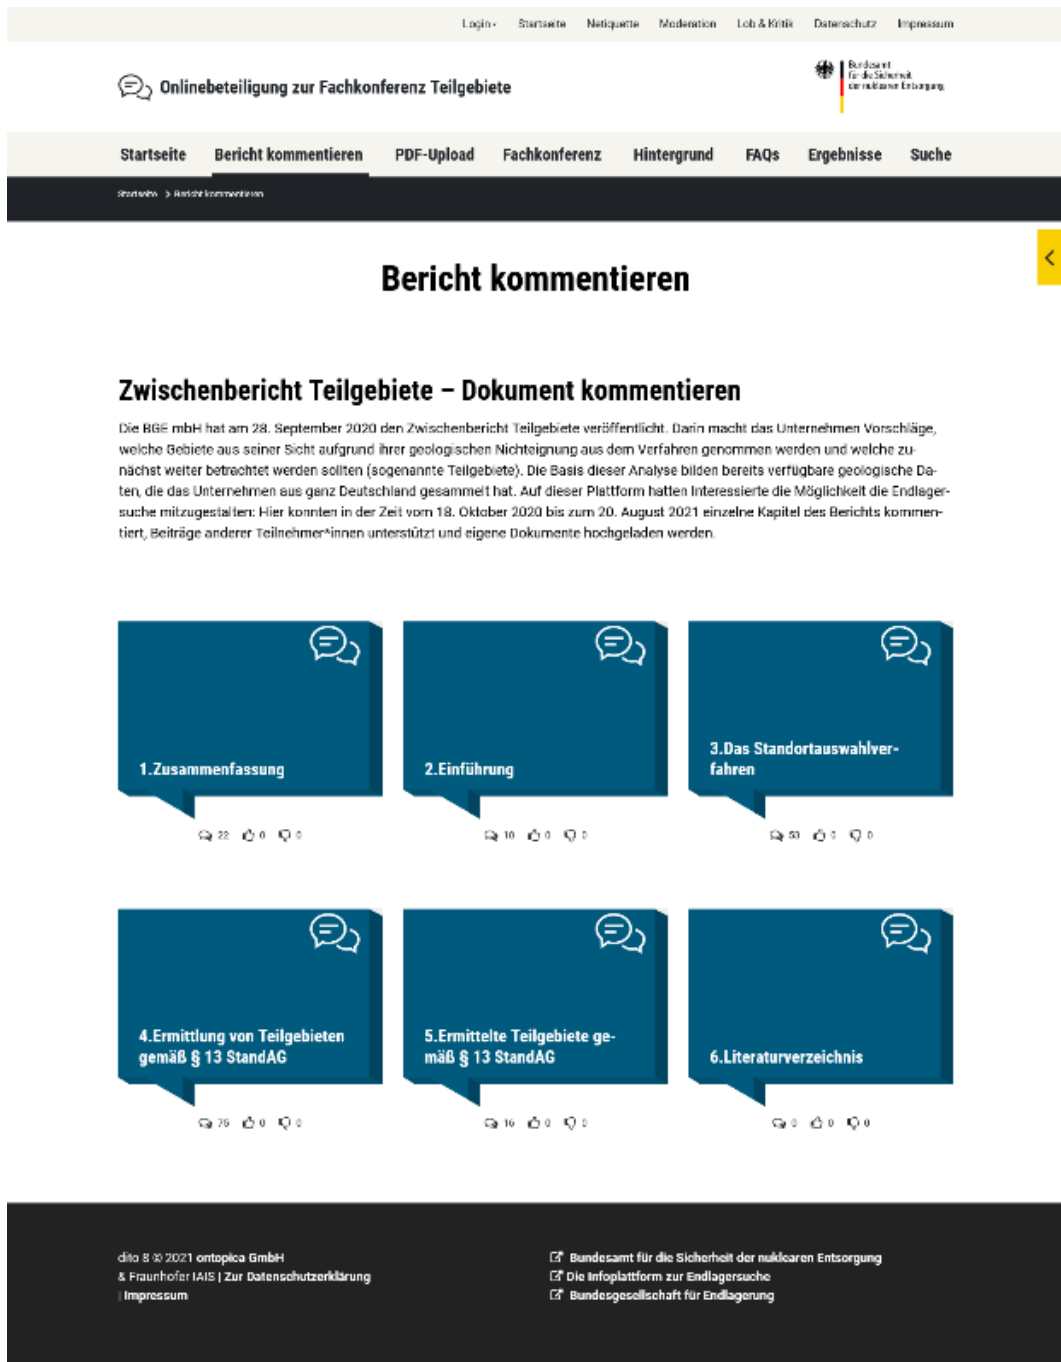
Login▾ Startseite Netiquette Moderation Lob & Kritik Datenschutz Impressum

Onlinebeteiligung zur Fachkonferenz Teilgebiete

Bundesamt für die Sicherheit der nuklearen Entsorgung

Startseite Bericht kommentieren PDF-Upload Fachkonferenz Hintergrund FAQs Ergebnisse Suche

Startseite > Bericht kommentieren

Bericht kommentieren

Zwischenbericht Teilgebiete – Dokument kommentieren

Die BGE mbH hat am 28. September 2020 den Zwischenbericht Teilgebiete veröffentlicht. Darin macht das Unternehmen Vorschläge, welche Gebiete aus seiner Sicht aufgrund ihrer geologischen Nichteignung aus dem Verfahren genommen werden und welche zunächst weiter betrachtet werden sollten (sogenannte Teilgebiete). Die Basis dieser Analyse bilden bereits verfügbare geologische Daten, die das Unternehmen aus ganz Deutschland gesammelt hat. Auf dieser Plattform hatten Interessierte die Möglichkeit die Endlagersuche mitzugestalten: Hier konnten in der Zeit vom 18. Oktober 2020 bis zum 20. August 2021 einzelne Kapitel des Berichts kommentiert, Beiträge anderer Teilnehmer*innen unterstützt und eigene Dokumente hochgeladen werden.

1.Zusammenfassung
22 0 0

2.Einführung
10 0 0

3.Das Standortauswahlverfahren
53 0 0

4.Ermittlung von Teilgebieten gemäß § 13 StandAG
75 0 0

5.Ermittelte Teilgebiete gemäß § 13 StandAG
16 0 0

6.Literaturverzeichnis
0 0 0

dito 8 © 2021 ontopica GmbH & Fraunhofer IAIS | Zur Datenschutzerklärung | Impressum

Bundesamt für die Sicherheit der nuklearen Entsorgung
Die Infoplattform zur Endlagersuche
Bundesgesellschaft für Endlagerung